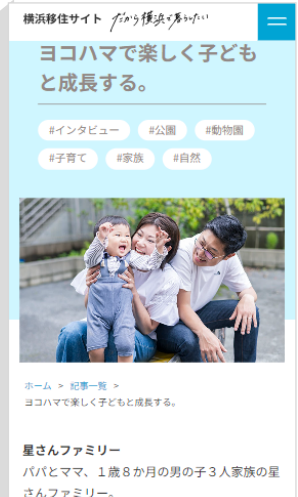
横浜移住サイト だから横浜で暮らしたい

ヨコハマで楽しく子どもと成長する。

#インタビュー #公園 #動物園

#子育て #家族 #自然

ホーム > 記事一覧 > ヨコハマで楽しく子どもと成長する。

星さんファミリー

パパとママ、１歳８か月の男の子３人家族の星さんファミリー。